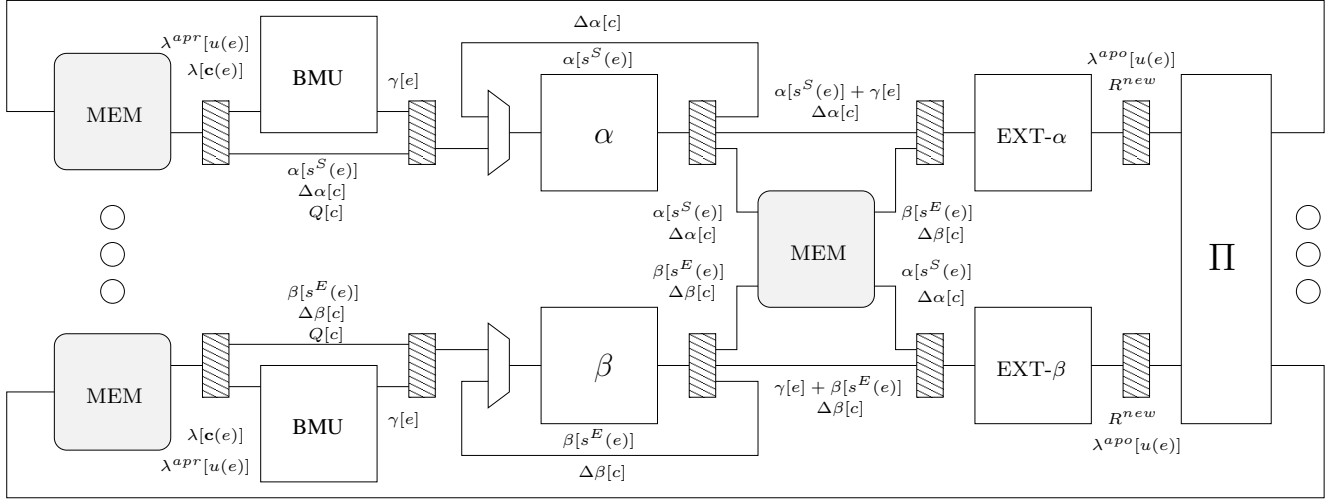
$\Delta\alpha[c]$

$\lambda^{apr}[u(e)]$
$\lambda[\mathbf{c}(e)]$

BMU

$\gamma[e]$

$\alpha[s^S(e)]$

$\alpha[s^S(e)] + \gamma[e]$
$\Delta\alpha[c]$

$\lambda^{apo}[u(e)]$
$R^{new}$

MEM

$\alpha$

EXT-$\alpha$

$\alpha[s^S(e)]$
$\Delta\alpha[c]$
$Q[c]$

$\alpha[s^S(e)]$
$\Delta\alpha[c]$

MEM

$\beta[s^E(e)]$
$\Delta\beta[c]$

$\Pi$

$\beta[s^E(e)]$
$\Delta\beta[c]$

$\alpha[s^S(e)]$
$\Delta\alpha[c]$

$\beta[s^E(e)]$
$\Delta\beta[c]$
$Q[c]$

MEM

$\beta$

EXT-$\beta$

$\gamma[e] + \beta[s^E(e)]$
$\Delta\beta[c]$

BMU

$\lambda[\mathbf{c}(e)]$

$\gamma[e]$

$\lambda^{apr}[u(e)]$

$\beta[s^E(e)]$

$R^{new}$
$\lambda^{apo}[u(e)]$

$\Delta\beta[c]$